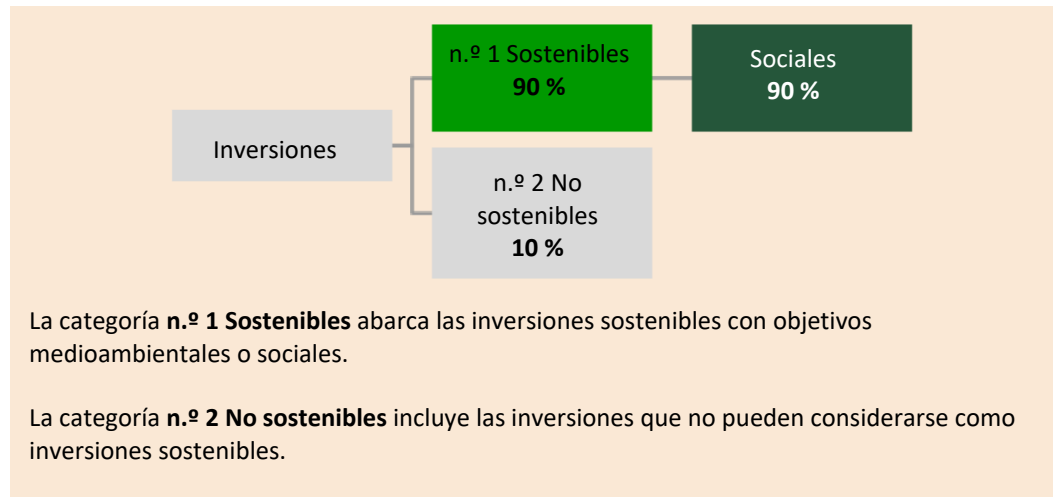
Inversiones

n.º 1 Sostenibles
90 %

Sociales
90 %

n.º 2 No sostenibles
10 %

La categoría **n.º 1 Sostenibles** abarca las inversiones sostenibles con objetivos medioambientales o sociales.

La categoría **n.º 2 No sostenibles** incluye las inversiones que no pueden considerarse como inversiones sostenibles.